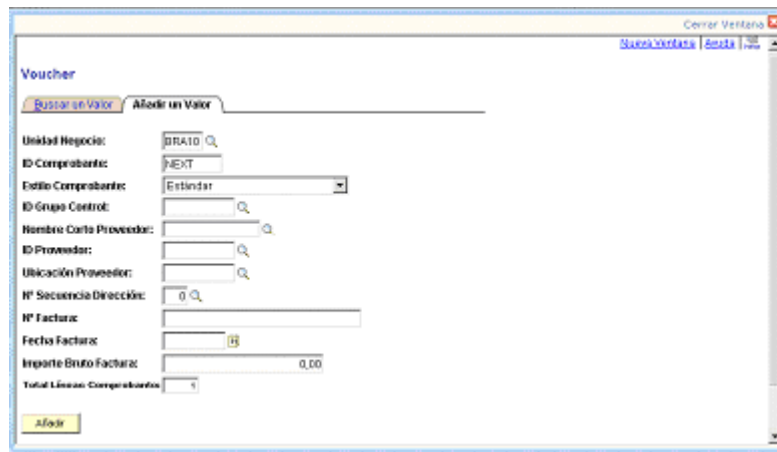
Cerrar Ventana

Nueva Ventana | Ayuda |

Voucher

Buscar un Valor | Añadir un Valor

Unidad Negocio: BRA10

ID Comprobante: NEXT

Estilo Comprobante: Estándar

ID Grupo Control:

Nombre Corto Proveedor:

ID Proveedor:

Ubicación Proveedor:

Nº Secuencia Dirección: 0

Nº Factura:

Fecha Factura:

Importe Bruto Factura: 0,00

Total Líneas Comprobante: 1

Añadir